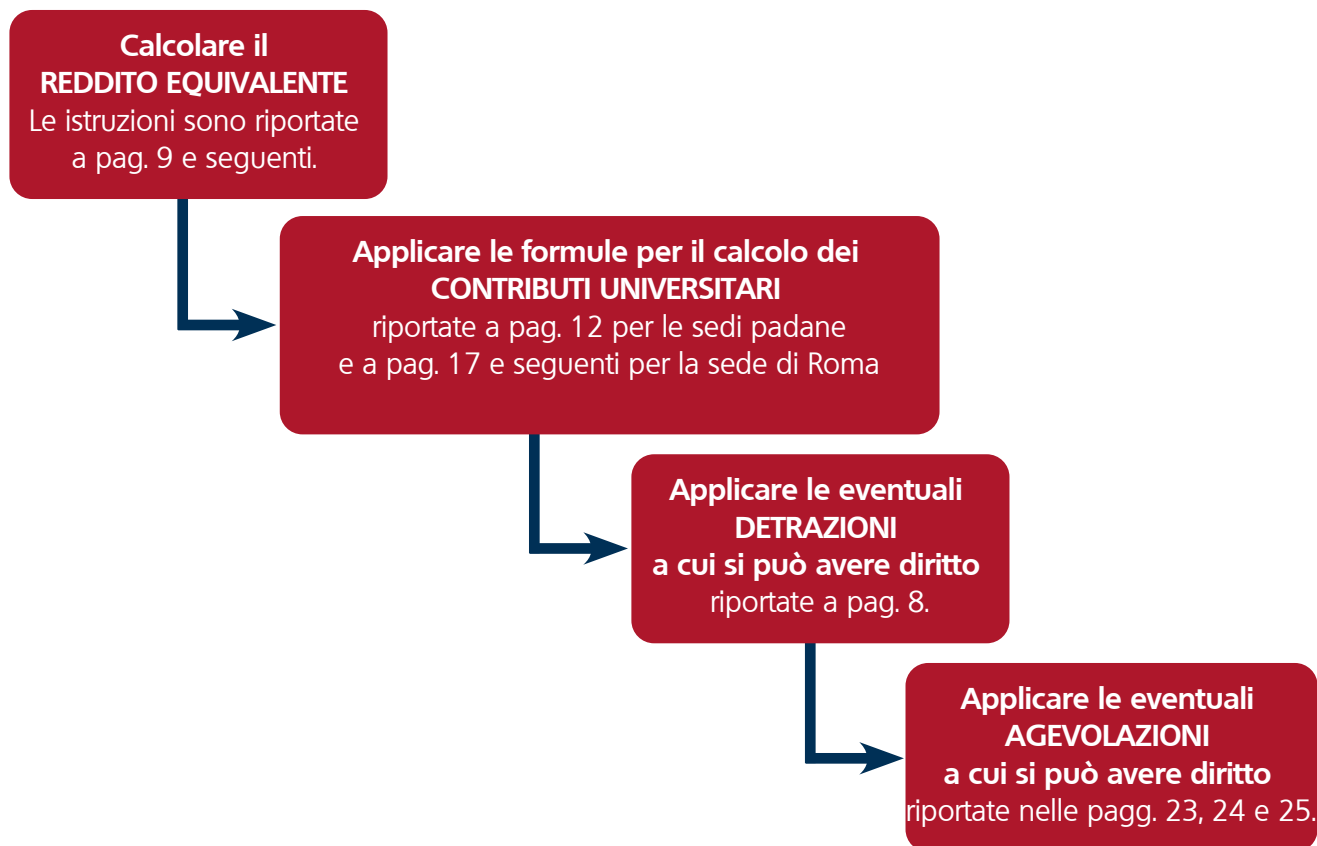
Calcolare il
REDDITO EQUIVALENTE
Le istruzioni sono riportate a pag. 9 e seguenti.

Applicare le formule per il calcolo dei
CONTRIBUTI UNIVERSITARI
riportate a pag. 12 per le sedi padane e a pag. 17 e seguenti per la sede di Roma

Applicare le eventuali
DETRAZIONI
a cui si può avere diritto
riportate a pag. 8.

Applicare le eventuali
AGEVOLAZIONI
a cui si può avere diritto
riportate nelle pagg. 23, 24 e 25.